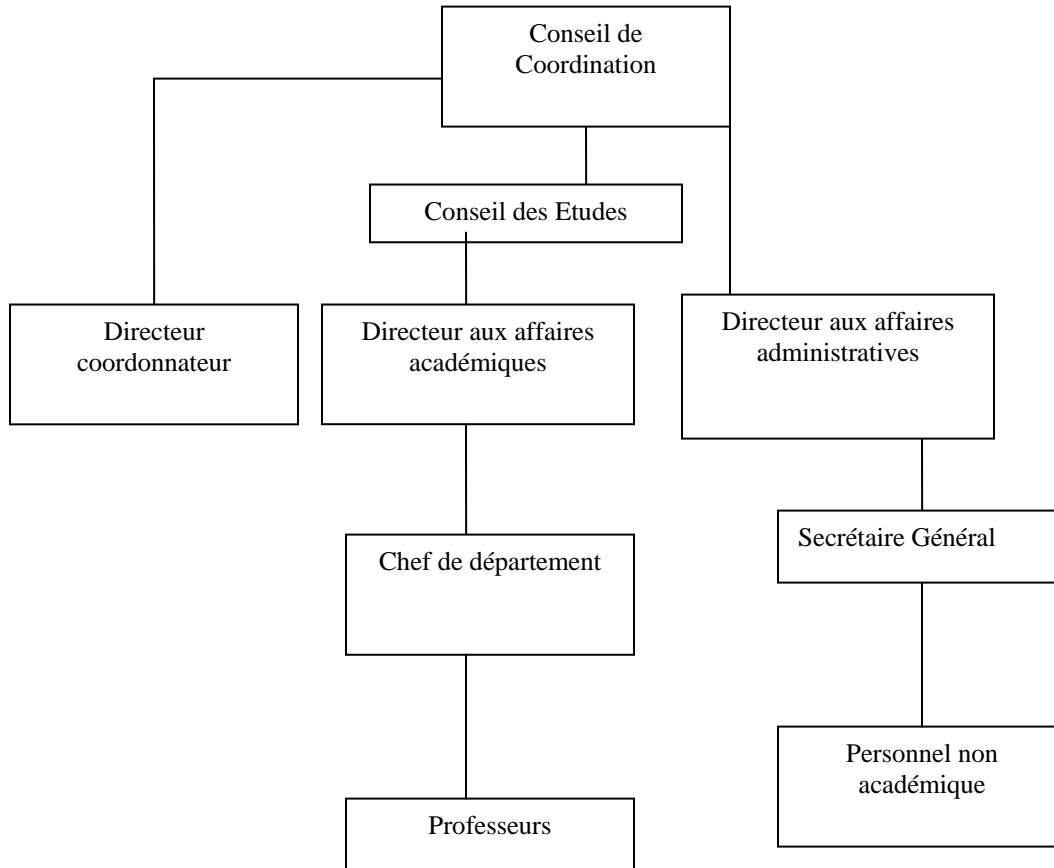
Conseil de Coordination

Conseil des Etudes

Directeur coordonnateur

Directeur aux affaires académiques

Directeur aux affaires administratives

Chef de département

Secrétaire Général

Personnel non académique

Professeurs